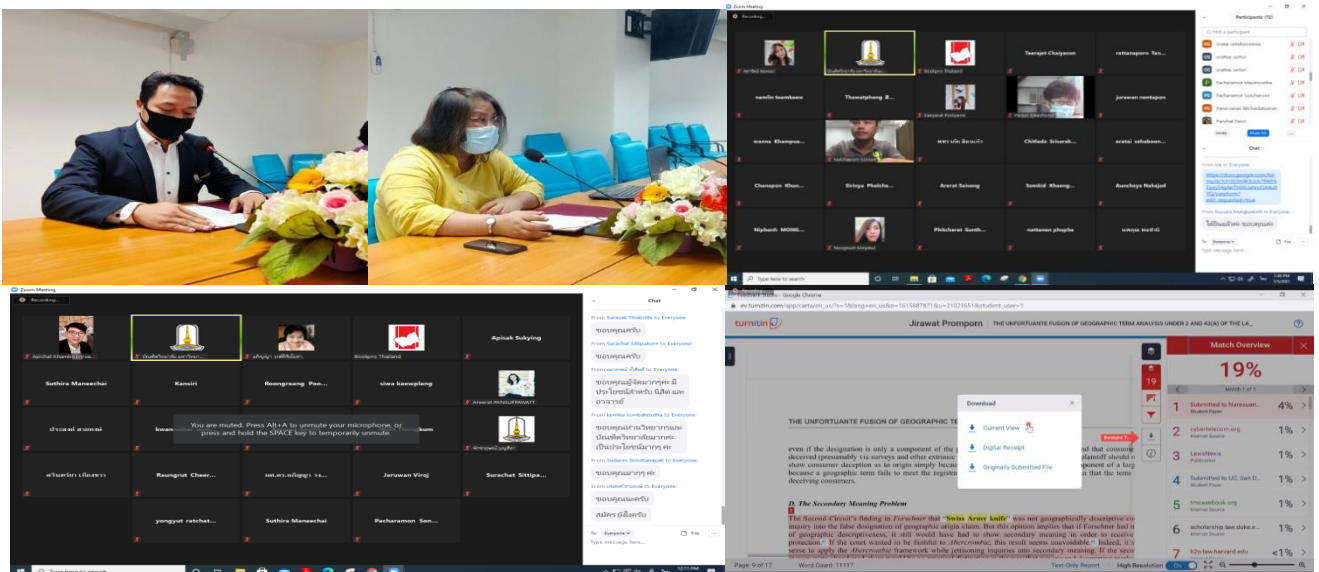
Zoom Meeting

Recording...

Teerajet Chaiyason

rattanaporn Tan...

namlin teamkaew

Thanatphong B...

jurawan nontapan

wanna Khampus...

Chitlada Srisurak...

aratai sahaboon...

Chanapon Khun...

Siriya Phalcha...

Ararat Saisong

Somkid Khaeng...

Aunchaya Nakajad

Niphonh MONG...

Phitcharat Sunth...

nattanon phopha

Participants (72)

Chat

Zoom Meeting

Recording...

Apisak Sukying

Suthira Maneechai

Kansiri

Roongreang Poo...

siwa kaewplang

You are muted. Press Alt+A to unmute your microphone, or press and hold the SPACE key to temporarily unmute.

Raungrut Cheer...

Jaruwan Viroj

Surachat Sittipa...

yongyut ratchat...

Suthira Maneechai

Pacharamon Son...

Chat

From Surasak Thabtrilo to Everyone:
ขอบคุณครับ

From Surachat Sittipakorn to Everyone:
ขอบคุณครับ

ขอบคุณผู้จัดมากค่ะ มีประโยชน์สำหรับ นิสิต และอาจารย์

ขอบคุณท่านวิทยากรและบัณฑิตวิทยาลัยมากค่ะ เป็นประโยชน์มากๆ ค่ะ

ขอบคุณมากๆ ค่ะ

ขอบคุณครับ

สมศร ยังลี้ครับ

To: Everyone

Type message here...

Feedback Studio - Google Chrome

ev.turnitin.com/app/carta/en_us/?s=1&lang=en_us&o=1615887871&u=21021651&student_user=1

turnitin

Jirawat Promporn | THE UNFORTUANTE FUSION OF GEOGRAPHIC TERM ANALYSIS UNDER 2 AND 43(A) OF THE LA...

Match Overview

19%

Match 1 of 1

THE UNFORTUANTE FUSION OF GEOGRAPHIC TE

Download

Current View

Digital Receipt

Originally Submitted File

D. The Secondary Meaning Problem

The Second Circuit's finding in Forschner that "Swiss Army Knife" was not geographically descriptive

1 Submitted to Naresuan... Student Paper 4%

2 cybertelecom.org Internet Source 1%

3 LexisNexis Publication 1%

4 Submitted to U.C. San D... Student Paper 1%

5 tmcasebook.org Internet Source 1%

6 scholarship.law.duke.e... Internet Source 1%

7 h2o.law.harvard.edu <1%

Page: 9 of 17 Word Count: 11117 Text-Only Report High Resolution